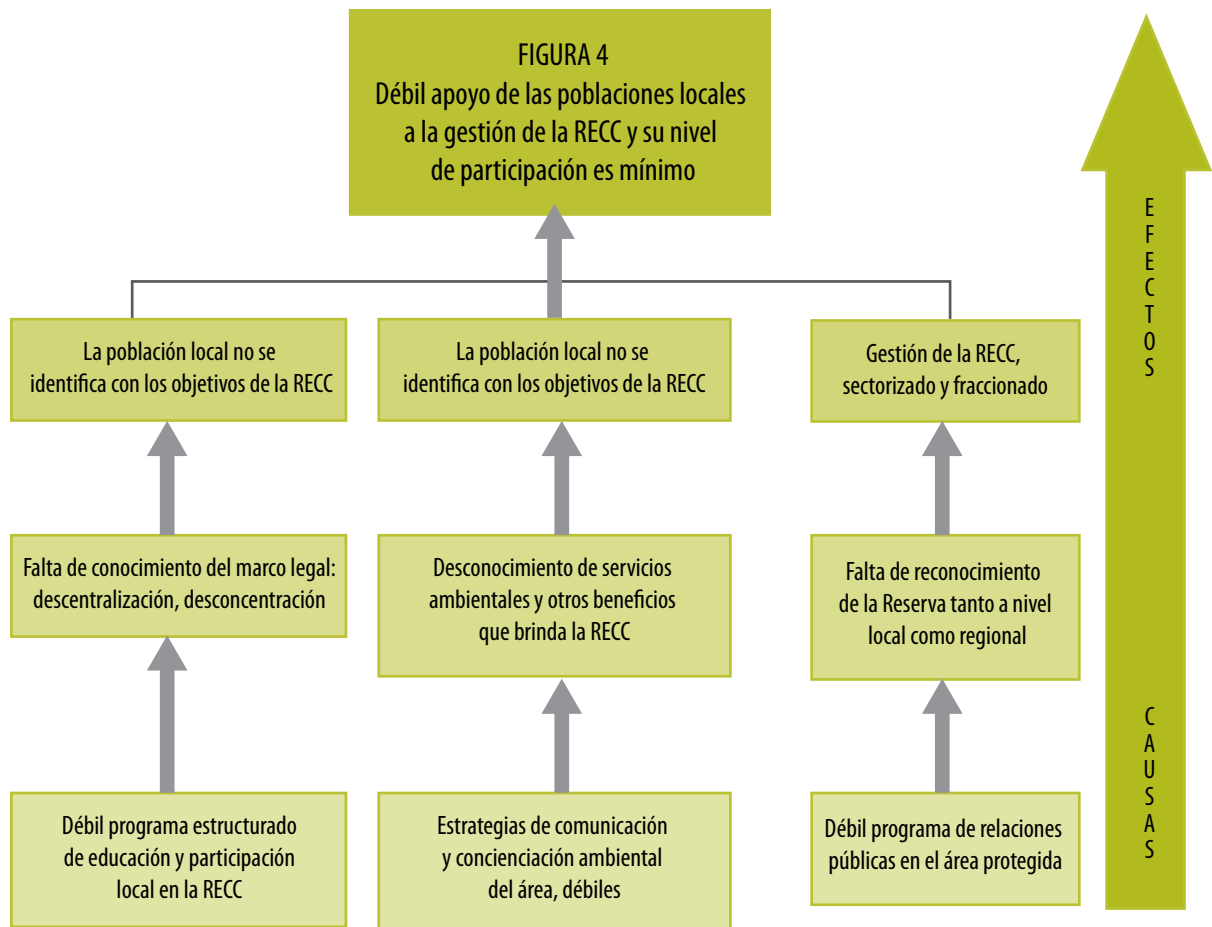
FIGURA 4
Débil apoyo de las poblaciones locales a la gestión de la RECC y su nivel de participación es mínimo

La población local no se identifica con los objetivos de la RECC

La población local no se identifica con los objetivos de la RECC

Gestión de la RECC, sectorizado y fraccionado

Falta de conocimiento del marco legal: descentralización, desconcentración

Desconocimiento de servicios ambientales y otros beneficios que brinda la RECC

Falta de reconocimiento de la Reserva tanto a nivel local como regional

Débil programa estructurado de educación y participación local en la RECC

Estrategias de comunicación y concienciación ambiental del área, débiles

Débil programa de relaciones públicas en el área protegida

EFECTOS

CAUSAS